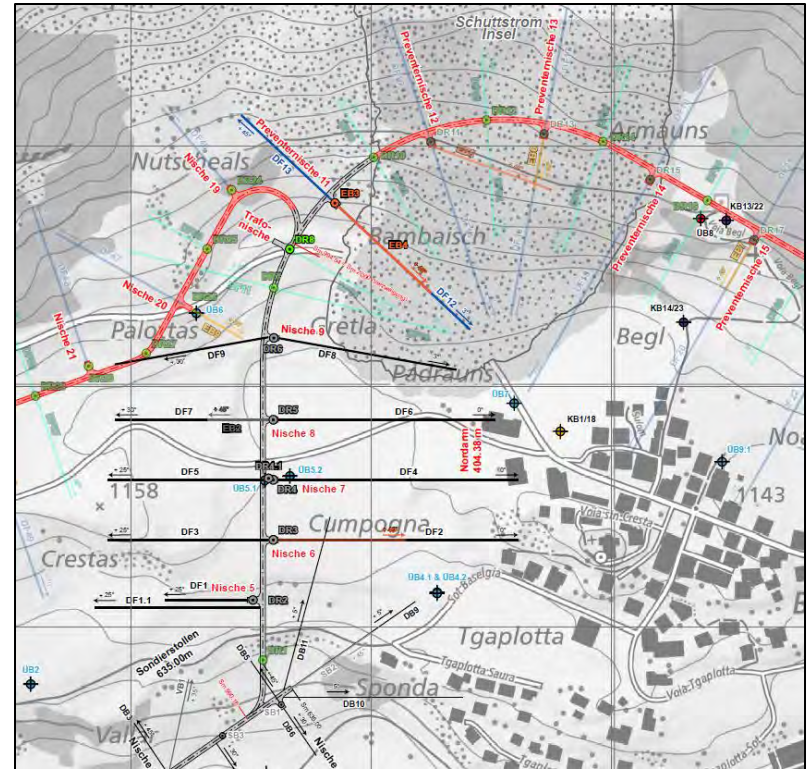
Schuttstrom Insel

Preventernische 12

Preventernische 13

Armauns

Preventernische 11

Nutsheals

DF13

DR11

DR13

DR15

EB3

Nische 19

Trafonische

DR8

Bambaisch

EB4

Preventernische 14

KB13/22

UB8

DR17

Preventernische 15

Nische 20

UB6

DF12

Nische 21

Palottas

Nische 9

Cretla

DR6

Begl

KB14/23

DF9

DF8

Padrauns

DF7

DR5

DF6

EB2

Nische 8

KB1/18

Nordarm 494.38m

DF5

DR4.1

UB5.2

DF4

UB9.1

1158

UB5.1

DR4

Nische 7

1143

Cumpogna

DR3

DF3

DF2

Crestas

Nische 6

Voia-sin-Cresta

DF1

Nische 5

DF1.1

DR2

UB4.1 & UB4.2

DB9

Tgaplotta

UB2

Sondierstollen 635.00m

DB11

DB5

Sponda

DB10

Tgaplotta-Saura

Voia-Tgaplotta

DB6

SB1

SB3

Nische

Nische

Val